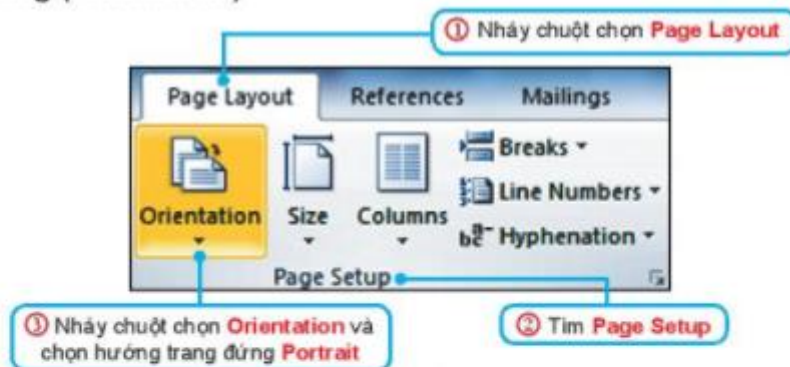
① Nháy chuột chọn Page Layout

Page Layout References Mailings

Orientation Size Columns

Breaks

Line Numbers

Hyphenation

Page Setup

③ Nháy chuột chọn Orientation và chọn hướng trang đứng Portrait

② Tìm Page Setup